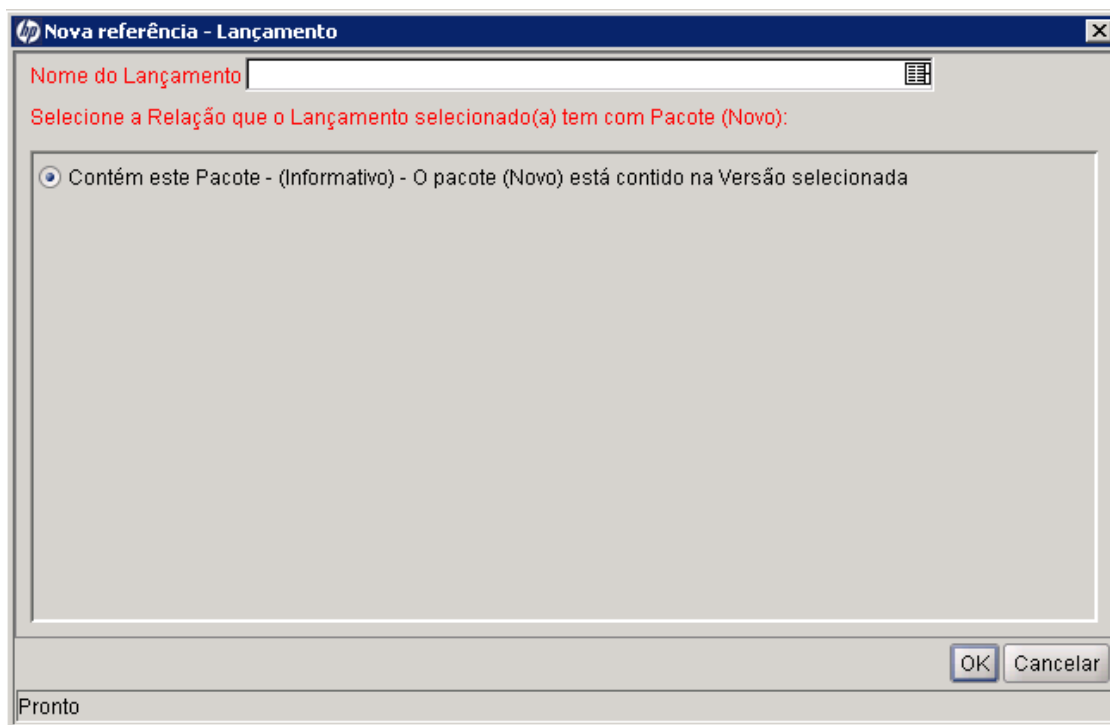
Nova referência - Lançamento

Nome do Lançamento

Selecione a Relação que o Lançamento selecionado(a) tem com Pacote (Novo):

Contém este Pacote - (Informativo) - O pacote (Novo) está contido na Versão selecionada

OK Cancelar

Pronto